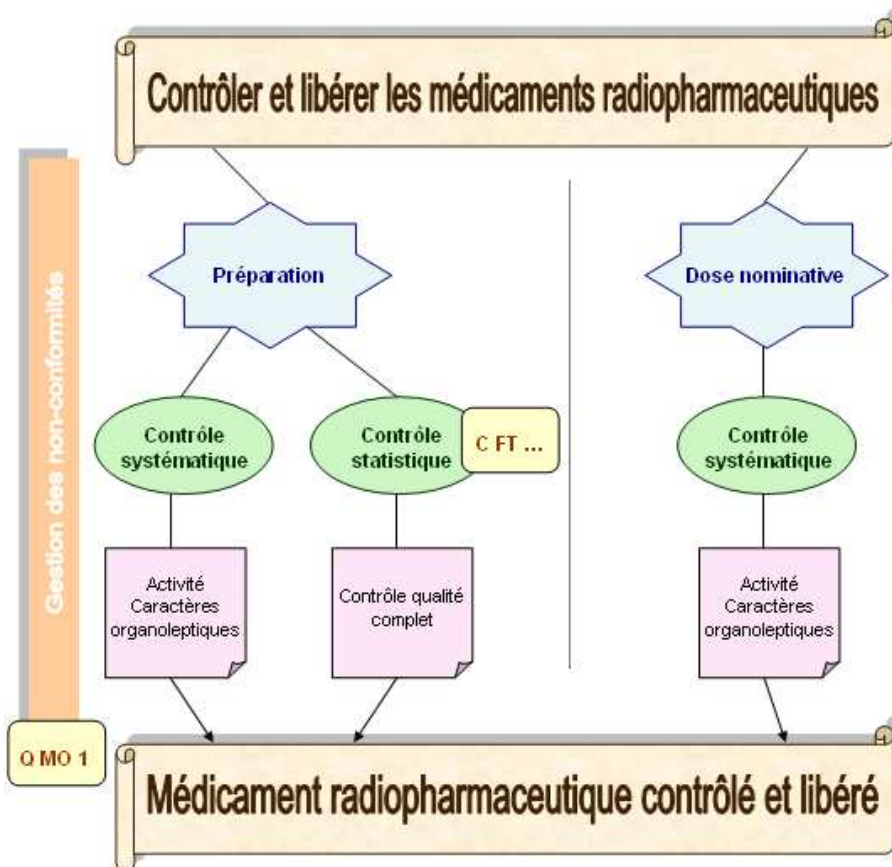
Contrôler et libérer les médicaments radiopharmaceutiques

Gestion des non-conformités

Préparation

Dose nominative

Contrôle systématique

Contrôle statistique

C FT ...

Contrôle systématique

Activité
Caractères organoleptiques

Contrôle qualité complet

Activité
Caractères organoleptiques

Q MO 1

Médicament radiopharmaceutique contrôlé et libéré